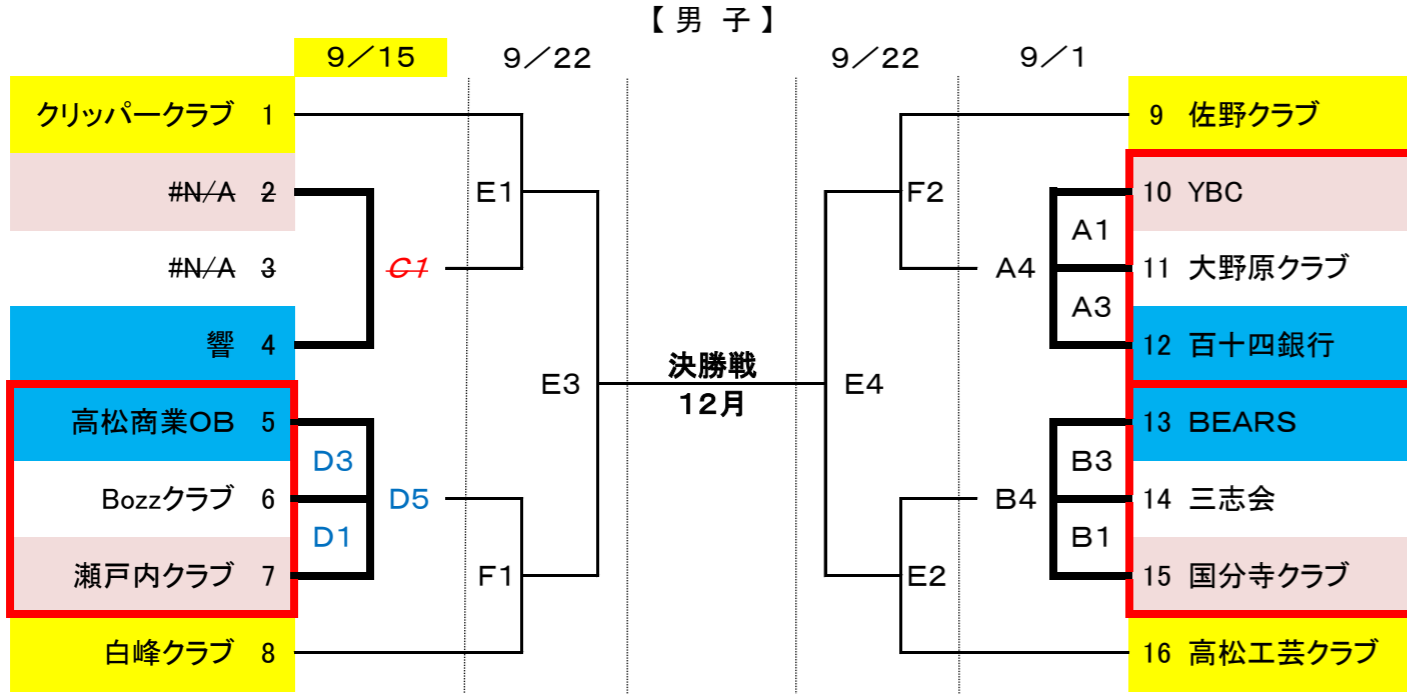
【男 子】

9／15　9／22　9／22　9／1

クリッパークラブ 1
#N/A 2
#N/A 3
響 4
高松商業OB 5
Bozzクラブ 6
瀬戸内クラブ 7
白峰クラブ 8

C1
D3
D1
D5
E1
F1
E3

決勝戦
12月

E4
F2
E2
A4
B4
A1
A3
B3
B1

9 佐野クラブ
10 YBC
11 大野原クラブ
12 百十四銀行
13 BEARS
14 三志会
15 国分寺クラブ
16 高松工芸クラブ